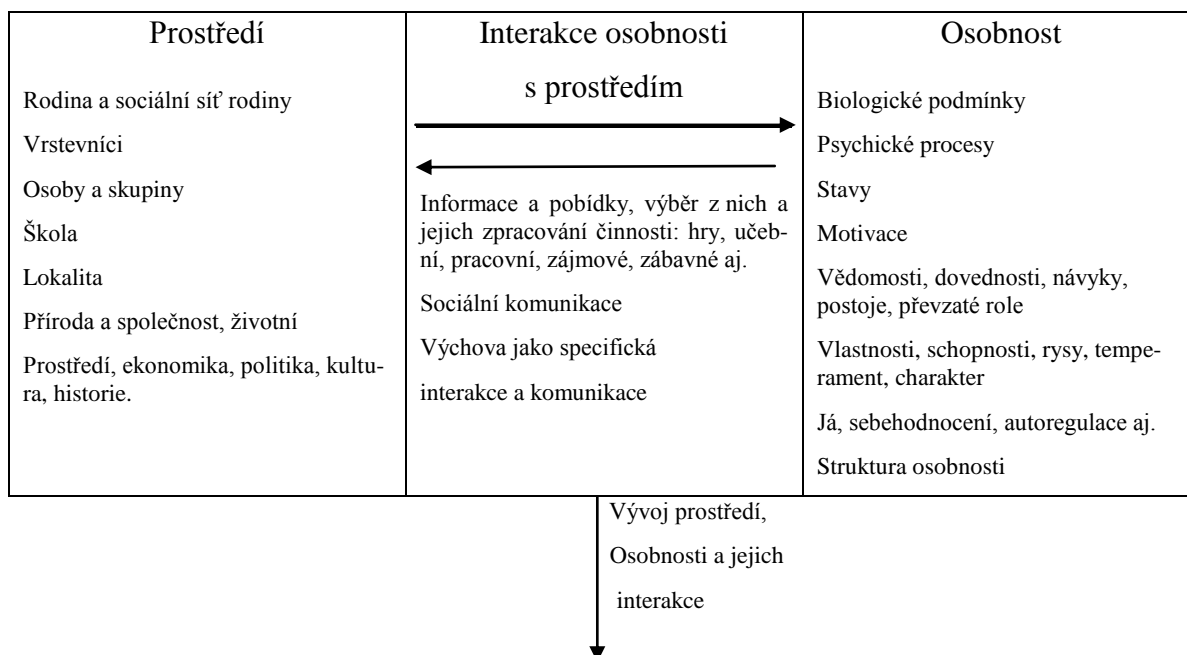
| Prostředí | Interakce osobnosti s prostředím | Osobnost |
|---|---|---|
| Rodina a sociální síť rodiny<br>Vrstevníci<br>Osoby a skupiny<br>Škola<br>Lokalita<br>Příroda a společnost, životní<br>Prostředí, ekonomika, politika, kultura, historie. | Informace a pobídky, výběr z nich a jejich zpracování činnosti: hry, učební, pracovní, zájmové, zábavné aj.<br>Sociální komunikace<br>Výchova jako specifická<br>interakce a komunikace | Biologické podmínky<br>Psychické procesy<br>Stavy<br>Motivace<br>Vědomosti, dovednosti, návyky, postoje, převzaté role<br>Vlastnosti, schopnosti, rysy, temperament, charakter<br>Já, sebehodnocení, autoregulace aj.<br>Struktura osobnosti |

Vývoj prostředí,
Osobnosti a jejich
interakce